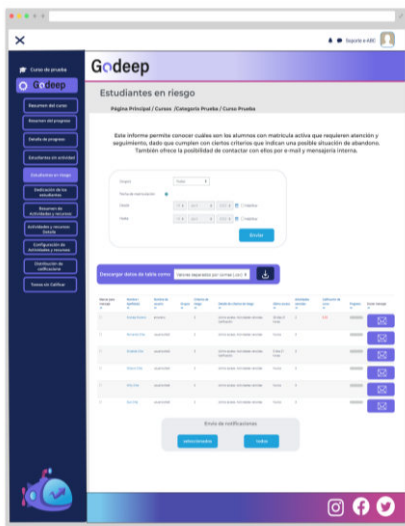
Soporte a ABC

Curso de prueba

Godeep

Resumen del curso

Resumen del progreso

Detalle de progreso

Estudiantes sin actividad

Estudiantes en riesgo

Dedicación de los estudiantes

Resumen de Actividades y recursos

Actividades y recursos Detalle

Configuración de Actividades y recursos

Distribución de calificaciones

Tareas sin Calificar

Godeep

Estudiantes en riesgo

Página Principal / Cursos /Categoría Prueba / Curso Prueba

Este informe permite conocer cuales son los alumnos con matricula activa que requieren atención y seguimiento, dado que cumplen con ciertos criterios que indican una posible situación de abandono. También ofrece la posibilidad de contactar con ellos por e-mail y mensajería interna.

Grupo Todos

Fecha de matriculación

Desde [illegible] Habilitar

Hasta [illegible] Habilitar

Enviar

Descargar datos de tabla como Valores separados por comas (.csv)

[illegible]

Envío de notificaciones

Seleccionados

Todos